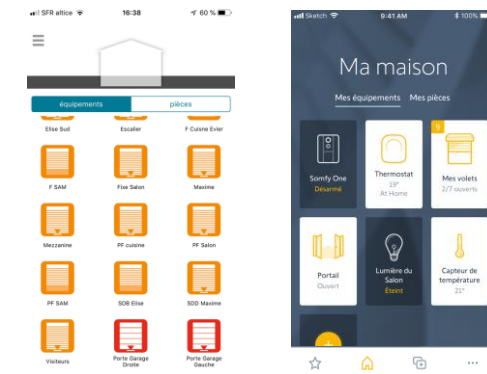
SFR altice 16:38 60 %

équipements pièces

Elise Sud Escalier F Cuisine Evier

F SAM Fixe Salon Maxime

Mezzanine PF cuisine PF Salon

PF SAM SDB Elise SDD Maxime

Visiteurs Porte Garage Droite Porte Garage Gauche

Sketch 9:41 AM 100%

Ma maison

Mes équipements Mes pièces

Somfy One
Désarmé

Thermostat
19°
At Home

9
Mes volets
2/7 ouverts

Portail
Ouvert

Lumière du Salon
Éteint

Capteur de température
21°